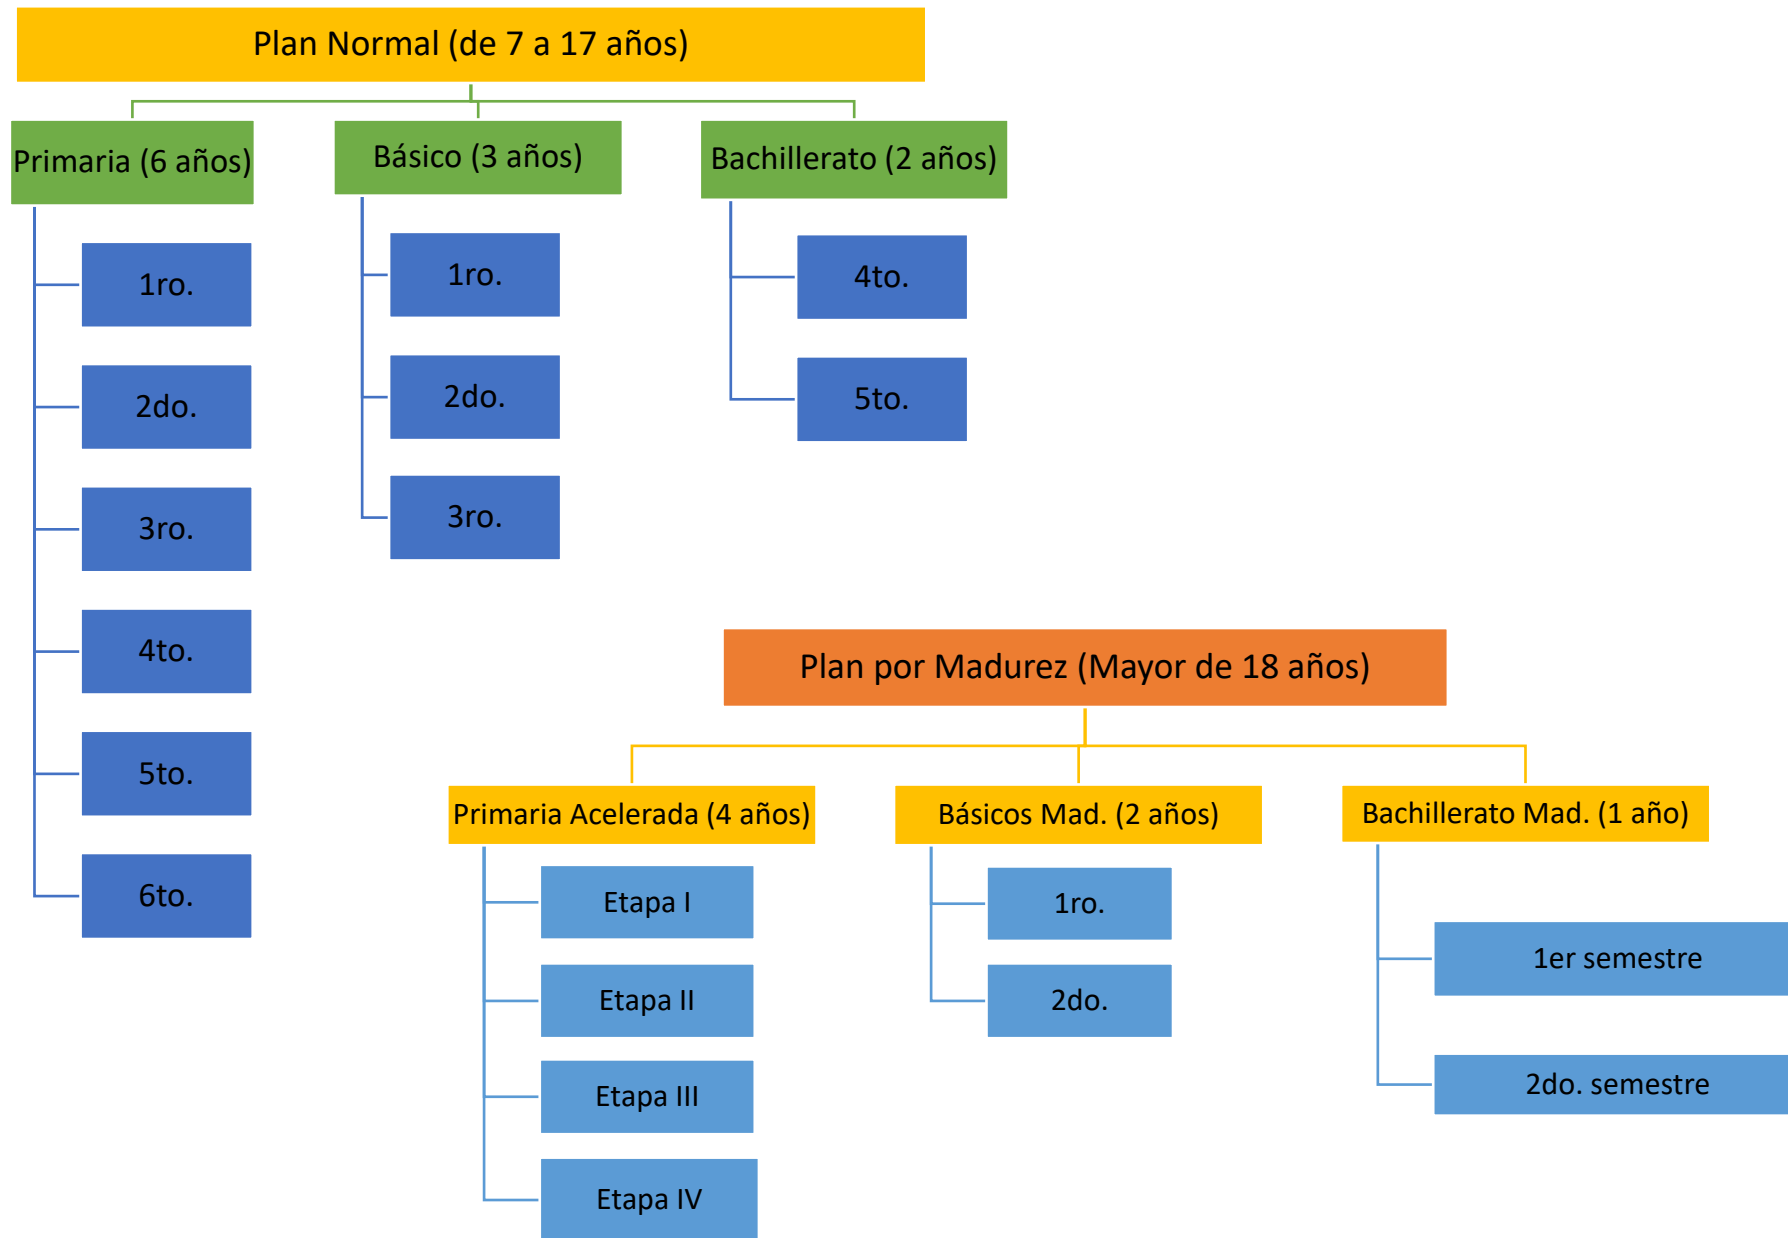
Plan Normal (de 7 a 17 años)

Primaria (6 años)

1ro.

2do.

3ro.

4to.

5to.

6to.

Básico (3 años)

1ro.

2do.

3ro.

Bachillerato (2 años)

4to.

5to.

Plan por Madurez (Mayor de 18 años)

Primaria Acelerada (4 años)

Etapa I

Etapa II

Etapa III

Etapa IV

Básicos Mad. (2 años)

1ro.

2do.

Bachillerato Mad. (1 año)

1er semestre

2do. semestre